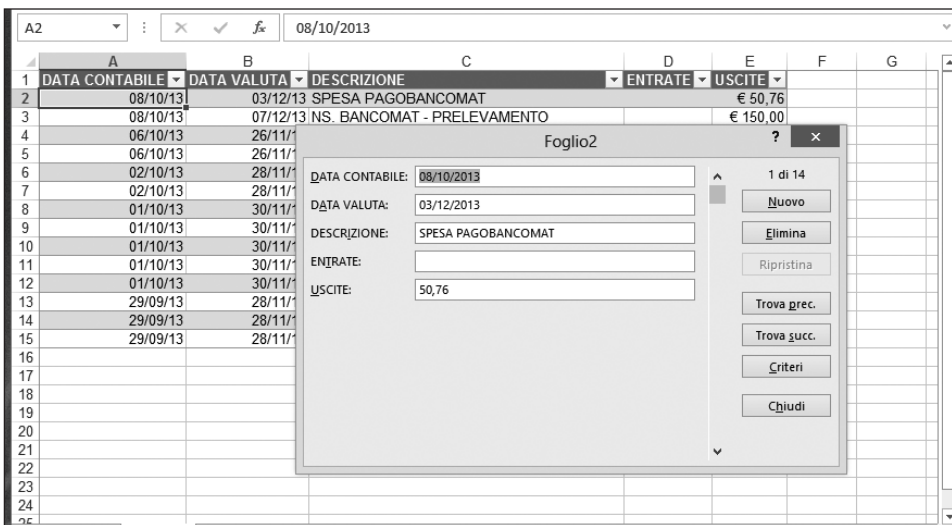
A2 ▾ : × ✓ $f_x$ 08/10/2013

| | A | B | C | D | E | F | G |
|---|---|---|---|---|---|---|---|
| 1 | DATA CONTABILE | DATA VALUTA | DESCRIZIONE | ENTRATE | USCITE | | |
| 2 | 08/10/13 | 03/12/13 | SPESA PAGOBANCOMAT | | € 50,76 | | |
| 3 | 08/10/13 | 07/12/13 | NS. BANCOMAT - PRELEVAMENTO | | € 150,00 | | |
| 4 | 06/10/13 | 26/11/1 | | | | | |
| 5 | 06/10/13 | 26/11/1 | | | | | |
| 6 | 02/10/13 | 28/11/1 | | | | | |
| 7 | 02/10/13 | 28/11/1 | | | | | |
| 8 | 01/10/13 | 30/11/1 | | | | | |
| 9 | 01/10/13 | 30/11/1 | | | | | |
| 10 | 01/10/13 | 30/11/1 | | | | | |
| 11 | 01/10/13 | 30/11/1 | | | | | |
| 12 | 01/10/13 | 30/11/1 | | | | | |
| 13 | 29/09/13 | 28/11/1 | | | | | |
| 14 | 29/09/13 | 28/11/1 | | | | | |
| 15 | 29/09/13 | 28/11/1 | | | | | |
| 16 | | | | | | | |
| 17 | | | | | | | |
| 18 | | | | | | | |
| 19 | | | | | | | |
| 20 | | | | | | | |
| 21 | | | | | | | |
| 22 | | | | | | | |
| 23 | | | | | | | |
| 24 | | | | | | | |

Foglio2 ? ×

DATA CONTABILE: 08/10/2013
DATA VALUTA: 03/12/2013
DESCRIZIONE: SPESA PAGOBANCOMAT
ENTRATE:
USCITE: 50,76

1 di 14
Nuovo
Elimina
Ripristina
Trova prec.
Trova succ.
Criteri
Chiudi